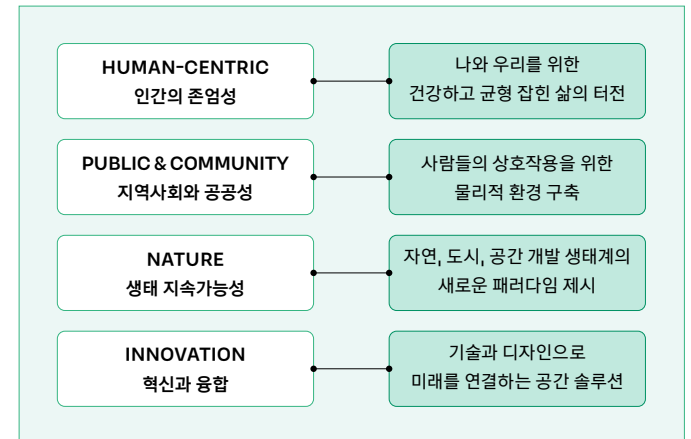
HUMAN-CENTRIC
인간의 존엄성

나와 우리를 위한
건강하고 균형 잡힌 삶의 터전

PUBLIC & COMMUNITY
지역사회와 공공성

사람들의 상호작용을 위한
물리적 환경 구축

NATURE
생태 지속가능성

자연, 도시, 공간 개발 생태계의
새로운 패러다임 제시

INNOVATION
혁신과 융합

기술과 디자인으로
미래를 연결하는 공간 솔루션